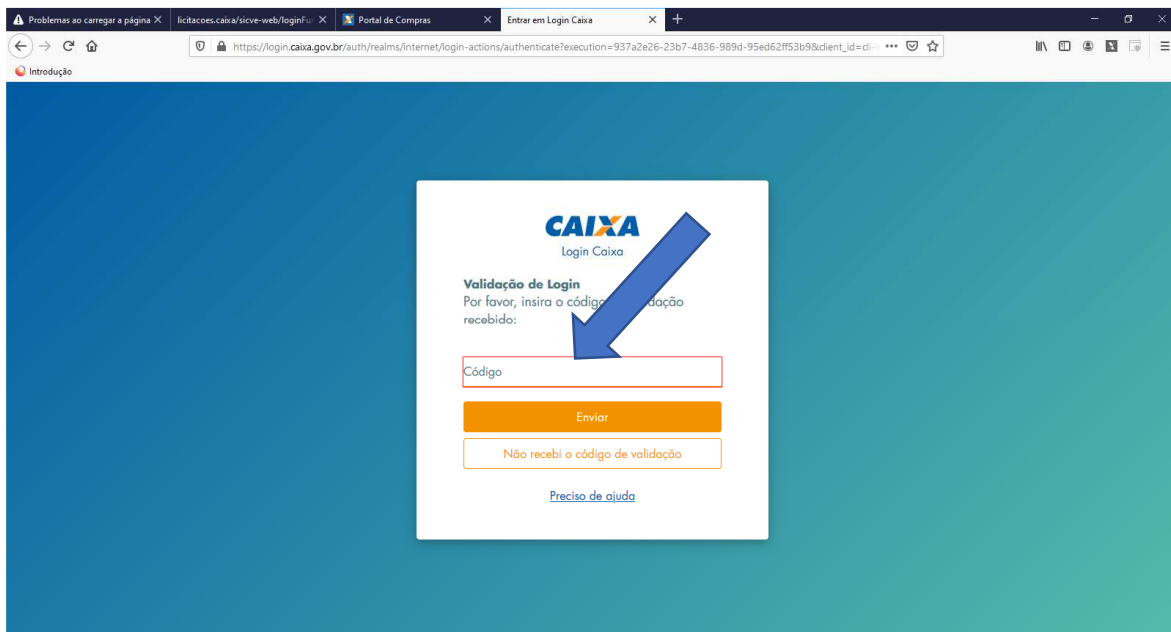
Problemas ao carregar a página ×
licitacoes.caixa/sicve-web/loginFu ×
Portal de Compras ×
Entrar em Login Caixa ×
+

https://login.caixa.gov.br/auth/realms/internet/login-actions/authenticate?execution=937a2e26-23b7-4836-989d-95ed62ff53b9&client_id=cli-

Introdução

CAIXA
Login Caixa

Validação de Login
Por favor, insira o códig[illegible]dação recebido:

Código

Enviar

Não recebi o código de validação

Preciso de ajuda